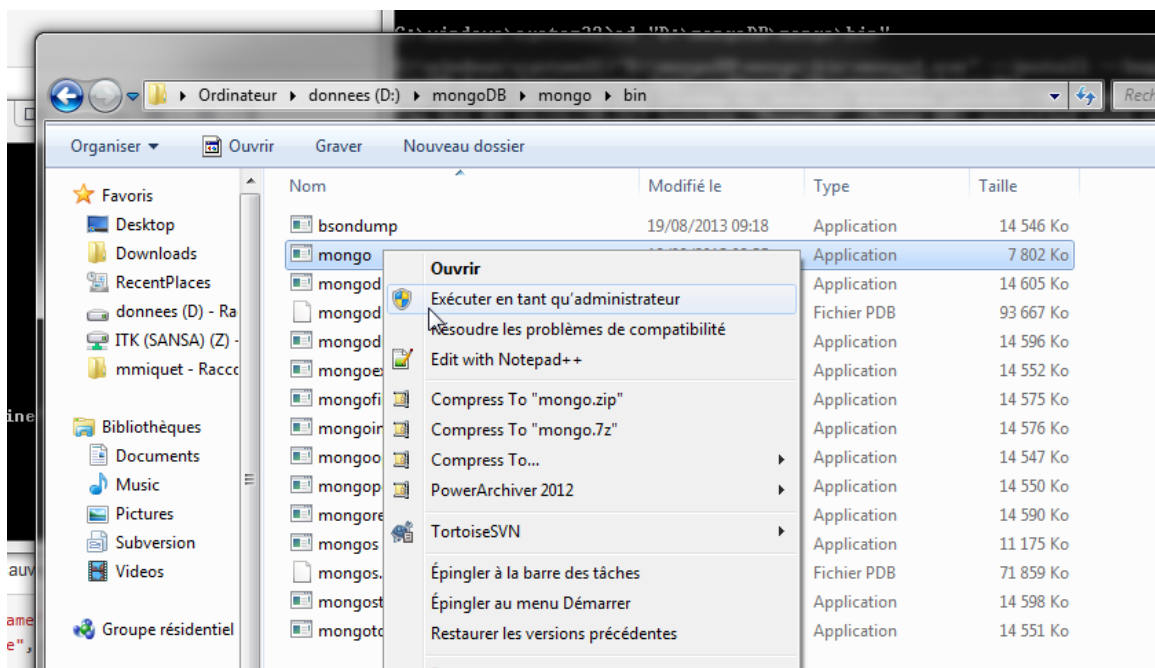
C:\windows\system32>cd "D:\mongoDB\mongo\bin"

Ordinateur ▸ donnees (D:) ▸ mongoDB ▸ mongo ▸ bin

Rech

Organiser ▾ Ouvrir Graver Nouveau dossier

Favoris
Desktop
Downloads
RecentPlaces
donnees (D) - Ra
ITK (SANSA) (Z) -
mmiquet - Racc

Bibliothèques
Documents
Music
Pictures
Subversion
Videos

Groupe résidentiel

| Nom | Modifié le | Type | Taille |
|---|---|---|---|
| bsondump | 19/08/2013 09:18 | Application | 14 546 Ko |
| mongo | | Application | 7 802 Ko |
| mongod | | Application | 14 605 Ko |
| mongod | | Fichier PDB | 93 667 Ko |
| mongod | | Application | 14 596 Ko |
| mongoex | | Application | 14 552 Ko |
| mongofi | | Application | 14 575 Ko |
| mongoin | | Application | 14 576 Ko |
| mongoo | | Application | 14 547 Ko |
| mongop | | Application | 14 550 Ko |
| mongore | | Application | 14 590 Ko |
| mongos | | Application | 11 175 Ko |
| mongos. | | Fichier PDB | 71 859 Ko |
| mongost | | Application | 14 598 Ko |
| mongoto | | Application | 14 551 Ko |

Ouvrir
Exécuter en tant qu'administrateur
Résoudre les problèmes de compatibilité
Edit with Notepad++
Compress To "mongo.zip"
Compress To "mongo.7z"
Compress To...
PowerArchiver 2012
TortoiseSVN
Épingler à la barre des tâches
Épingler au menu Démarrer
Restaurer les versions précédentes

ine
auv
ame
e",